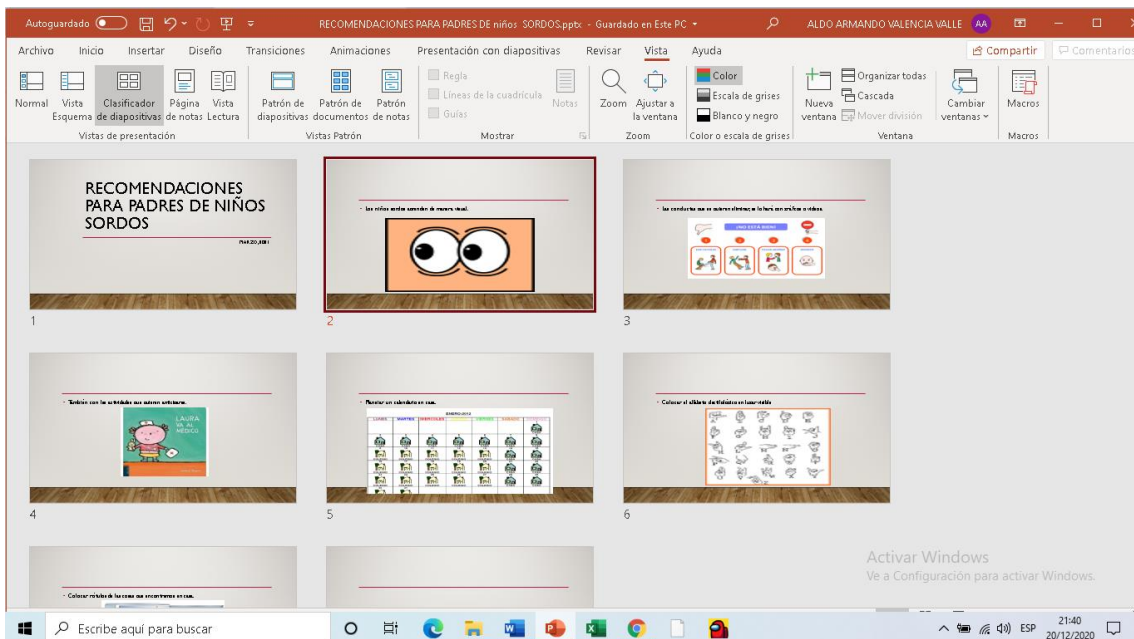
Autoguardado RECOMENDACIONES PARA PADRES DE niños SORDOS.pptx - Guardado en Este PC ALDO ARMANDO VALENCIA VALLE AA

Archivo Inicio Insertar Diseño Transiciones Animaciones Presentación con diapositivas Revisar Vista Ayuda Compartir Comentarios

Normal Vista Esquema Clasificador de diapositivas Página de notas Vista Lectura
Vistas de presentación
Patrón de diapositivas Patrón de documentos Patrón de notas
Vistas Patrón
Regla Líneas de la cuadrícula Guías Notas
Mostrar
Zoom Ajustar a la ventana
Zoom
Color Escala de grises Blanco y negro
Color o escala de grises
Nueva ventana Organizar todas Cascada Mover división Cambiar ventanas
Ventana
Macros
Macros

RECOMENDACIONES PARA PADRES DE NIÑOS SORDOS
MARZO,2020
1

• Los niños sordos aprenden de manera visual.
2

• Las conductas que se quieren eliminar se harán con imágenes o videos.
¡NO ESTÁ BIEN!
3

• También con las actividades que quieren anticiparse.
LAURA VA AL MÉDICO
4

• Realizar un calendario en casa.
ENERO 2012
LUNES MARTES MIÉRCOLES JUEVES VIERNES SÁBADO DOMINGO
5

• Colocar el alfabeto dactilológico en lugar visible
6

• Colocar rótulos de las cosas que encontremos en casa.

Activar Windows
Ve a Configuración para activar Windows.

Escribe aquí para buscar
ESP 21:40 20/12/2020